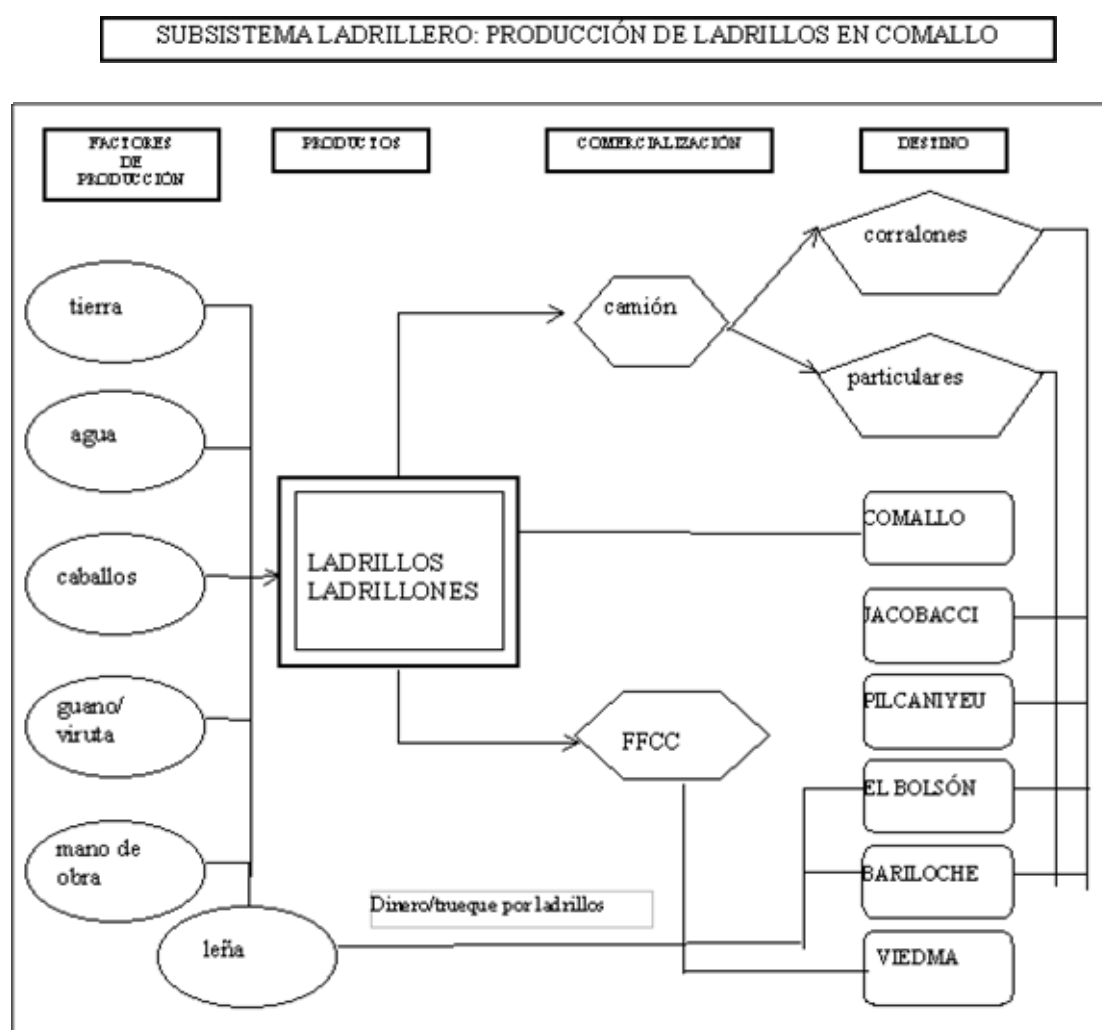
SUBSISTEMA LADRILLERO: PRODUCCIÓN DE LADRILLOS EN COMALLO

FACTORES DE PRODUCCIÓN

PRODUCTOS

COMERCIALIZACIÓN

DESTINO

tierra

agua

caballos

guano/ viruta

mano de obra

leña

LADRILLOS LADRILLONES

camión

FFCC

corralones

particulares

COMALLO

JACOBACCI

PILCANIYEU

EL BOLSÓN

BARILOCHE

VIEDMA

Dinero/trueque por ladrillos